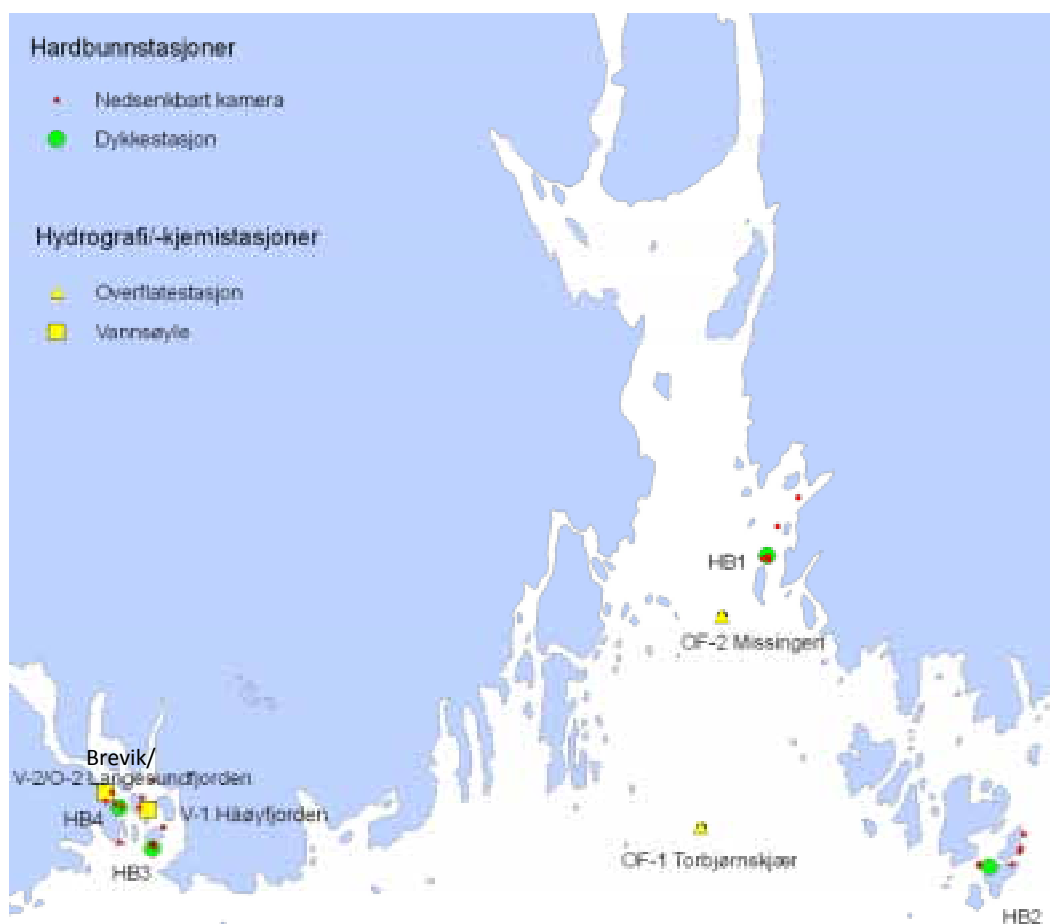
Hardbunnstasjoner

Nedsenkbart kamera

Dykkestasjon

Hydrografi/-kjemistasjoner

Overflatestasjon

Vannsøyle

HB1

OF-2 Missingen

Brevik/

V-2/O-2 Langesundfjorden

HB4

V-1 Håøyfjorden

HB3

OF-1 Torbjørnskjær

HB2